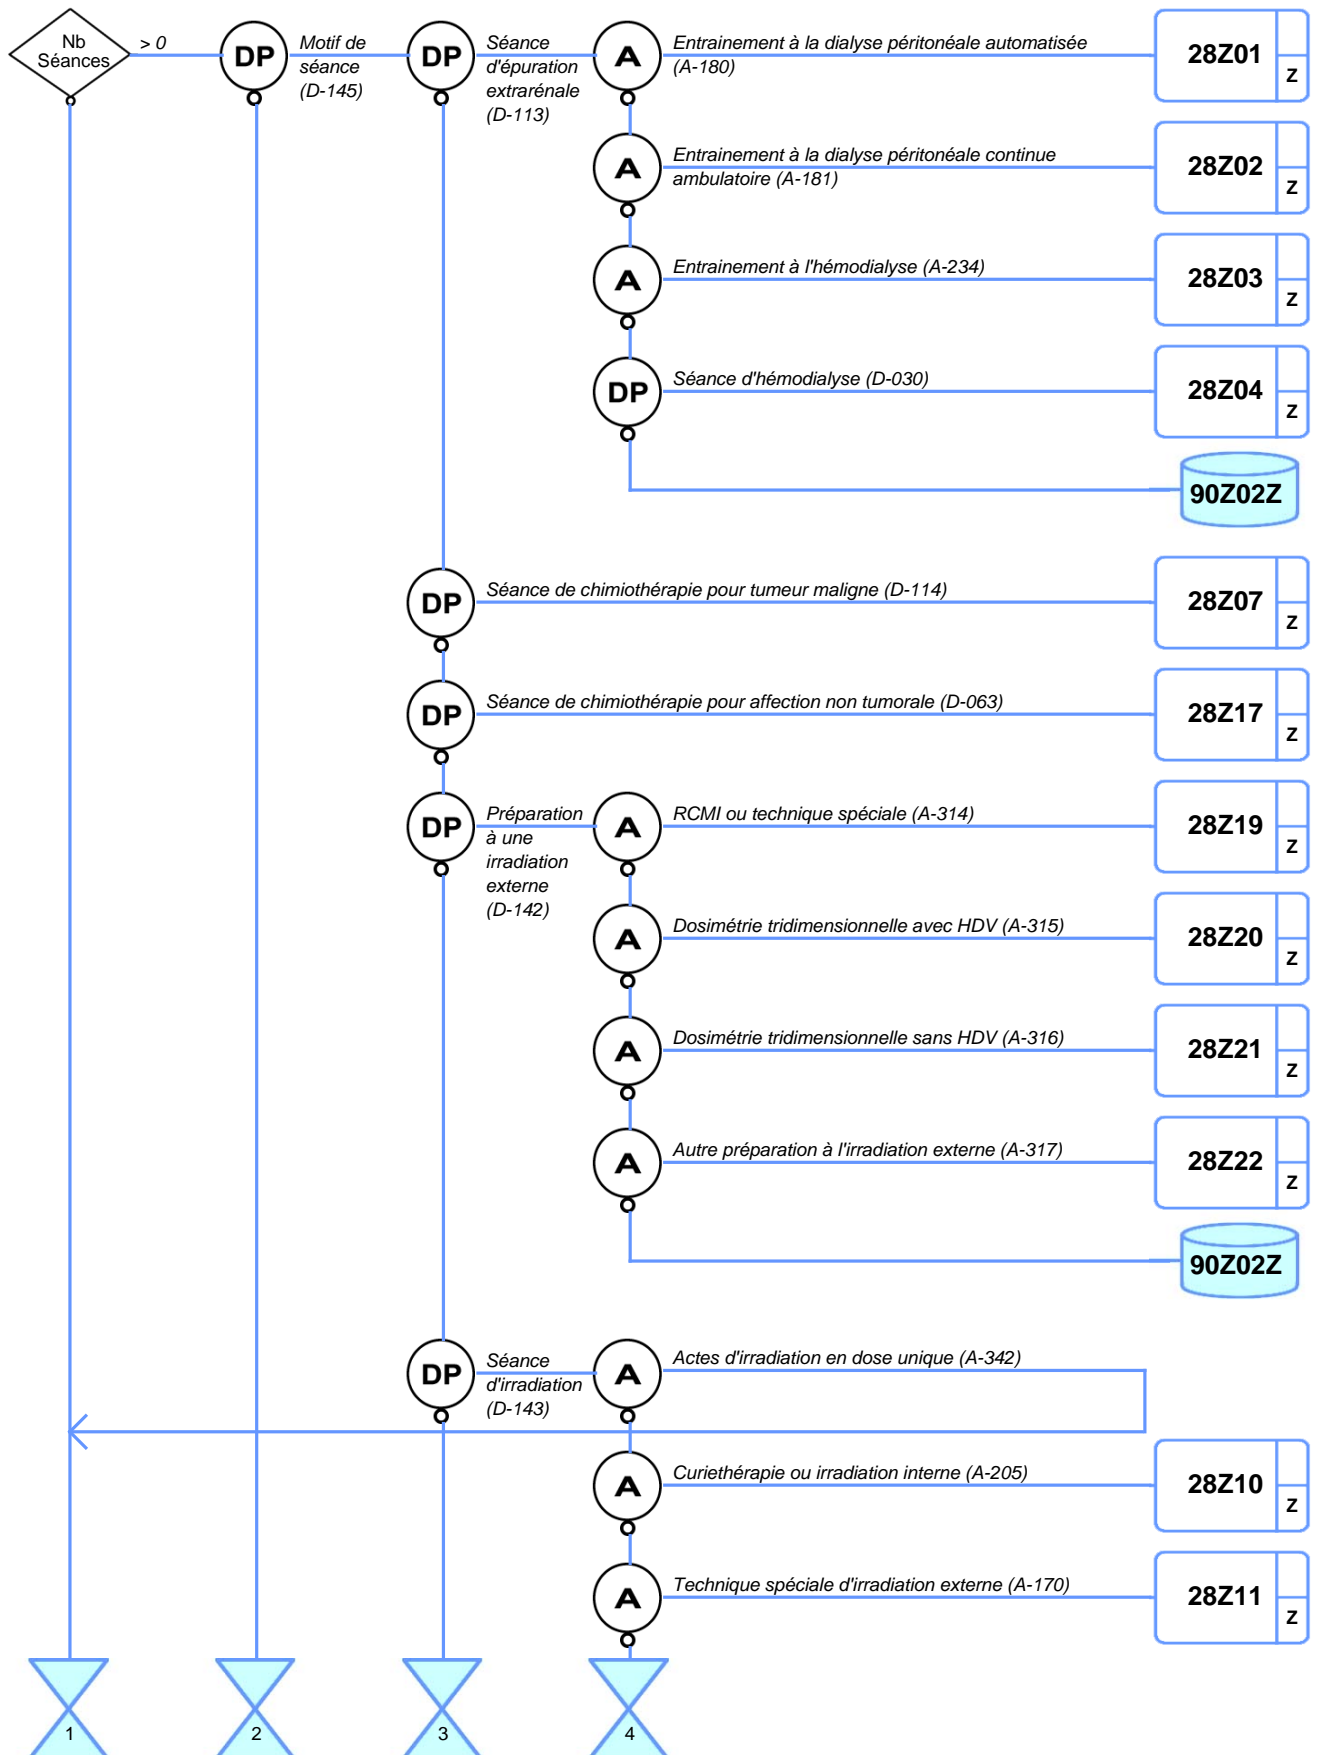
Nb Séances

> 0

DP

Motif de séance (D-145)

DP

Séance d'épuration extrarénale (D-113)

A

Entrainement à la dialyse péritonéale automatisée (A-180)

28Z01

Z

A

Entrainement à la dialyse péritonéale continue ambulatoire (A-181)

28Z02

Z

A

Entrainement à l'hémodialyse (A-234)

28Z03

Z

DP

Séance d'hémodialyse (D-030)

28Z04

Z

90Z02Z

DP

Séance de chimiothérapie pour tumeur maligne (D-114)

28Z07

Z

DP

Séance de chimiothérapie pour affection non tumorale (D-063)

28Z17

Z

DP

Préparation à une irradiation externe (D-142)

A

RCMI ou technique spéciale (A-314)

28Z19

Z

A

Dosimétrie tridimensionnelle avec HDV (A-315)

28Z20

Z

A

Dosimétrie tridimensionnelle sans HDV (A-316)

28Z21

Z

A

Autre préparation à l'irradiation externe (A-317)

28Z22

Z

90Z02Z

DP

Séance d'irradiation (D-143)

A

Actes d'irradiation en dose unique (A-342)

A

Curiethérapie ou irradiation interne (A-205)

28Z10

Z

A

Technique spéciale d'irradiation externe (A-170)

28Z11

Z

1

2

3

4